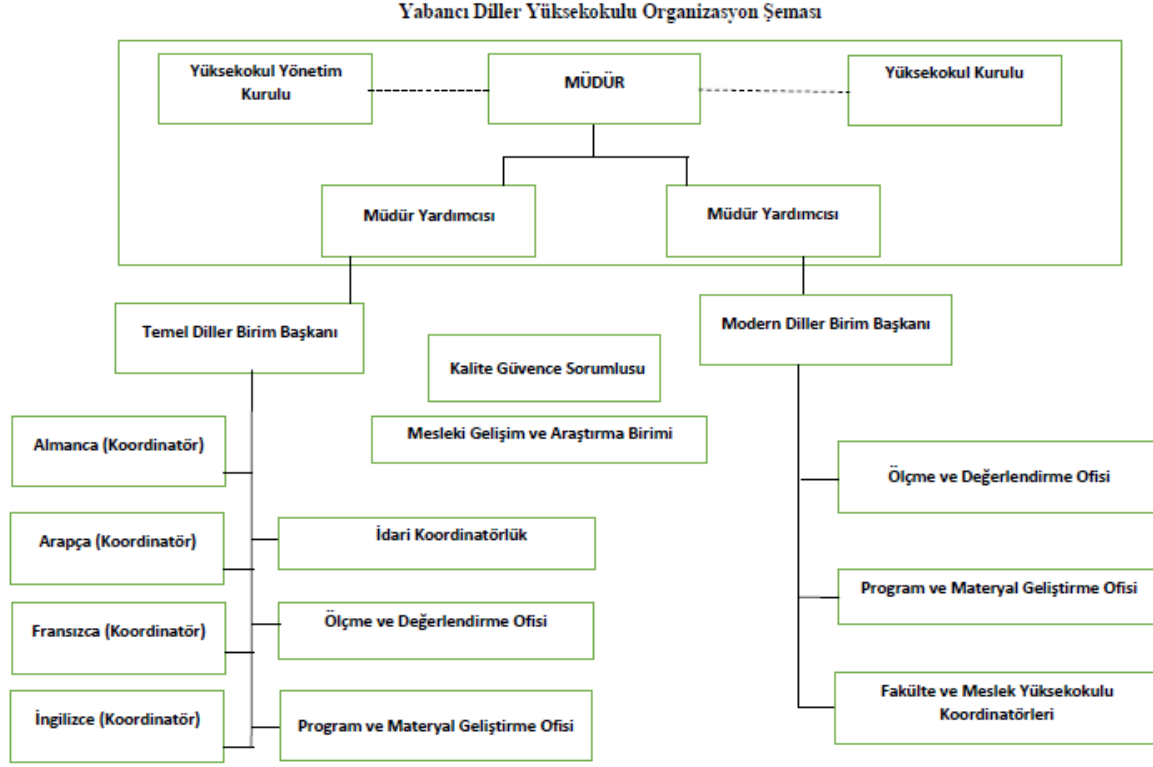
Yabancı Diller Yüksekokulu Organizasyon Şeması

Yüksekokul Yönetim Kurulu

MÜDÜR

Yüksekokul Kurulu

Müdür Yardımcısı

Müdür Yardımcısı

Temel Diller Birim Başkanı

Kalite Güvence Sorumlusu

Modern Diller Birim Başkanı

Mesleki Gelişim ve Araştırma Birimi

Almanca (Koordinatör)

Arapça (Koordinatör)

Fransızca (Koordinatör)

İngilizce (Koordinatör)

İdari Koordinatörlük

Ölçme ve Değerlendirme Ofisi

Program ve Materyal Geliştirme Ofisi

Ölçme ve Değerlendirme Ofisi

Program ve Materyal Geliştirme Ofisi

Fakülte ve Meslek Yüksekokulu Koordinatörleri